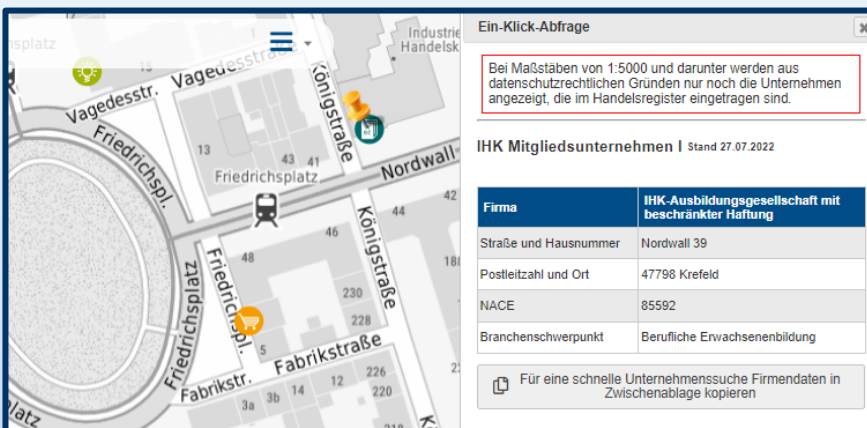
splatz
Industrie
Handelsk
15
Vagedesstr.
Vagedesstr.
Königstraße
Friedrichspl.
13
43
41
Friedrichsplatz
Nordwall
42
44
46
Königstraße
48
18
Friedrichsplatz
Friedrichspl.
230
228
5
Fabrikstraße
Fabrikstr.
14
12
226
3a
3b
220
latz

Ein-Klick-Abfrage

Bei Maßstäben von 1:5000 und darunter werden aus datenschutzrechtlichen Gründen nur noch die Unternehmen angezeigt, die im Handelsregister eingetragen sind.

IHK Mitgliedsunternehmen I Stand 27.07.2022

| Firma | IHK-Ausbildungsgesellschaft mit beschränkter Haftung |
|---|---|
| Straße und Hausnummer | Nordwall 39 |
| Postleitzahl und Ort | 47798 Krefeld |
| NACE | 85592 |
| Branchenschwerpunkt | Berufliche Erwachsenenbildung |

Für eine schnelle Unternehmenssuche Firmendaten in Zwischenablage kopieren